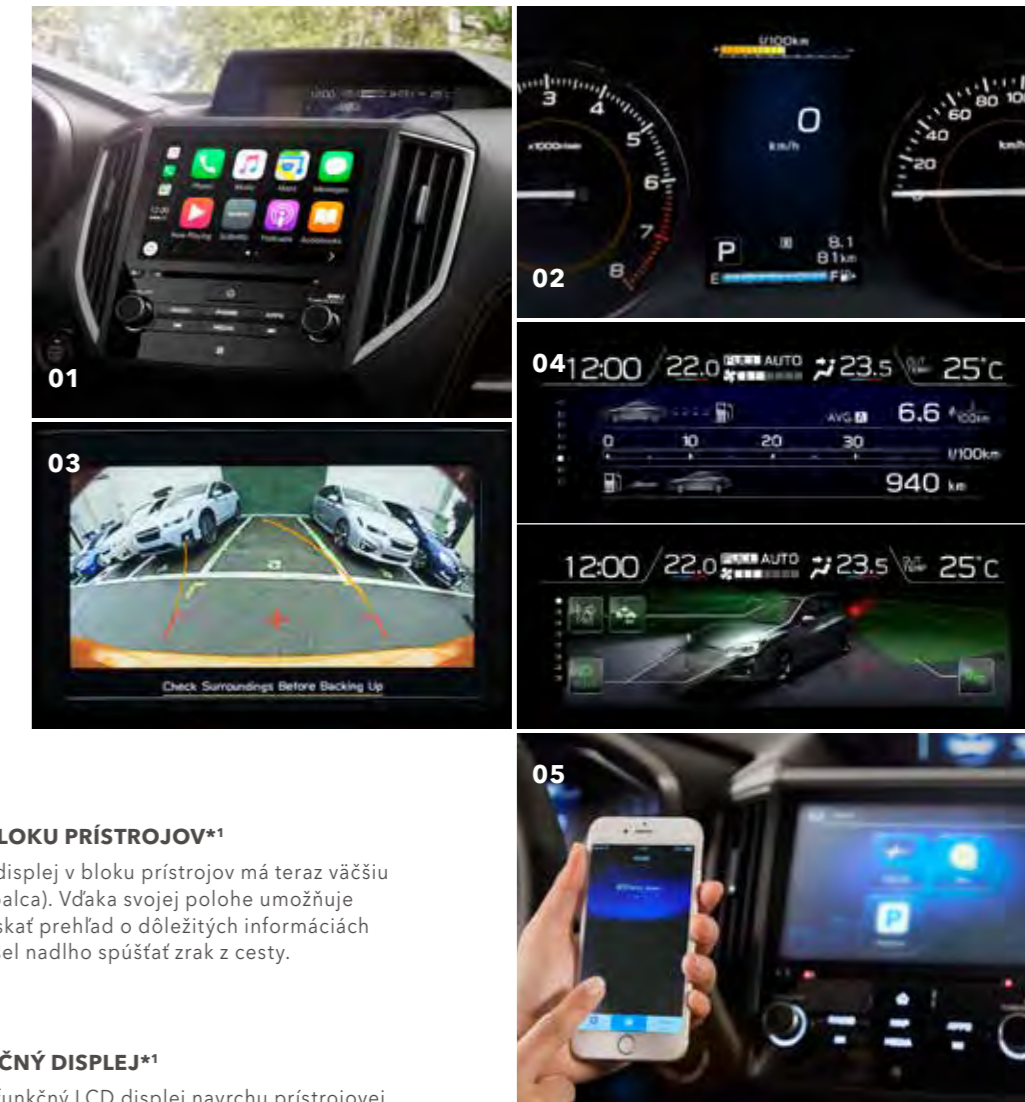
01

02

l/100km

0

km/h

x1000r/min

P

8.1

81km

E

F

80

60

40

20

km/h

3

4

5

6

7

8

04 12:00 22.0 AUTO 23.5 25°C

AVG 6.6 l/100km

0 10 20 30 l/100km

940 km

12:00 22.0 AUTO 23.5 25°C

03

Check Surroundings Before Backing Up

05

BLOKU PRÍSTROJOV*¹

displej v bloku prístrojov má teraz väčšiu palca). Vďaka svojej polohe umožňuje skať prehľad o dôležitých informáciách el nadlho spúšťať zrak z cesty.

ČNÝ DISPLEJ*¹

funkčný LCD displej navrchu prístrojovej